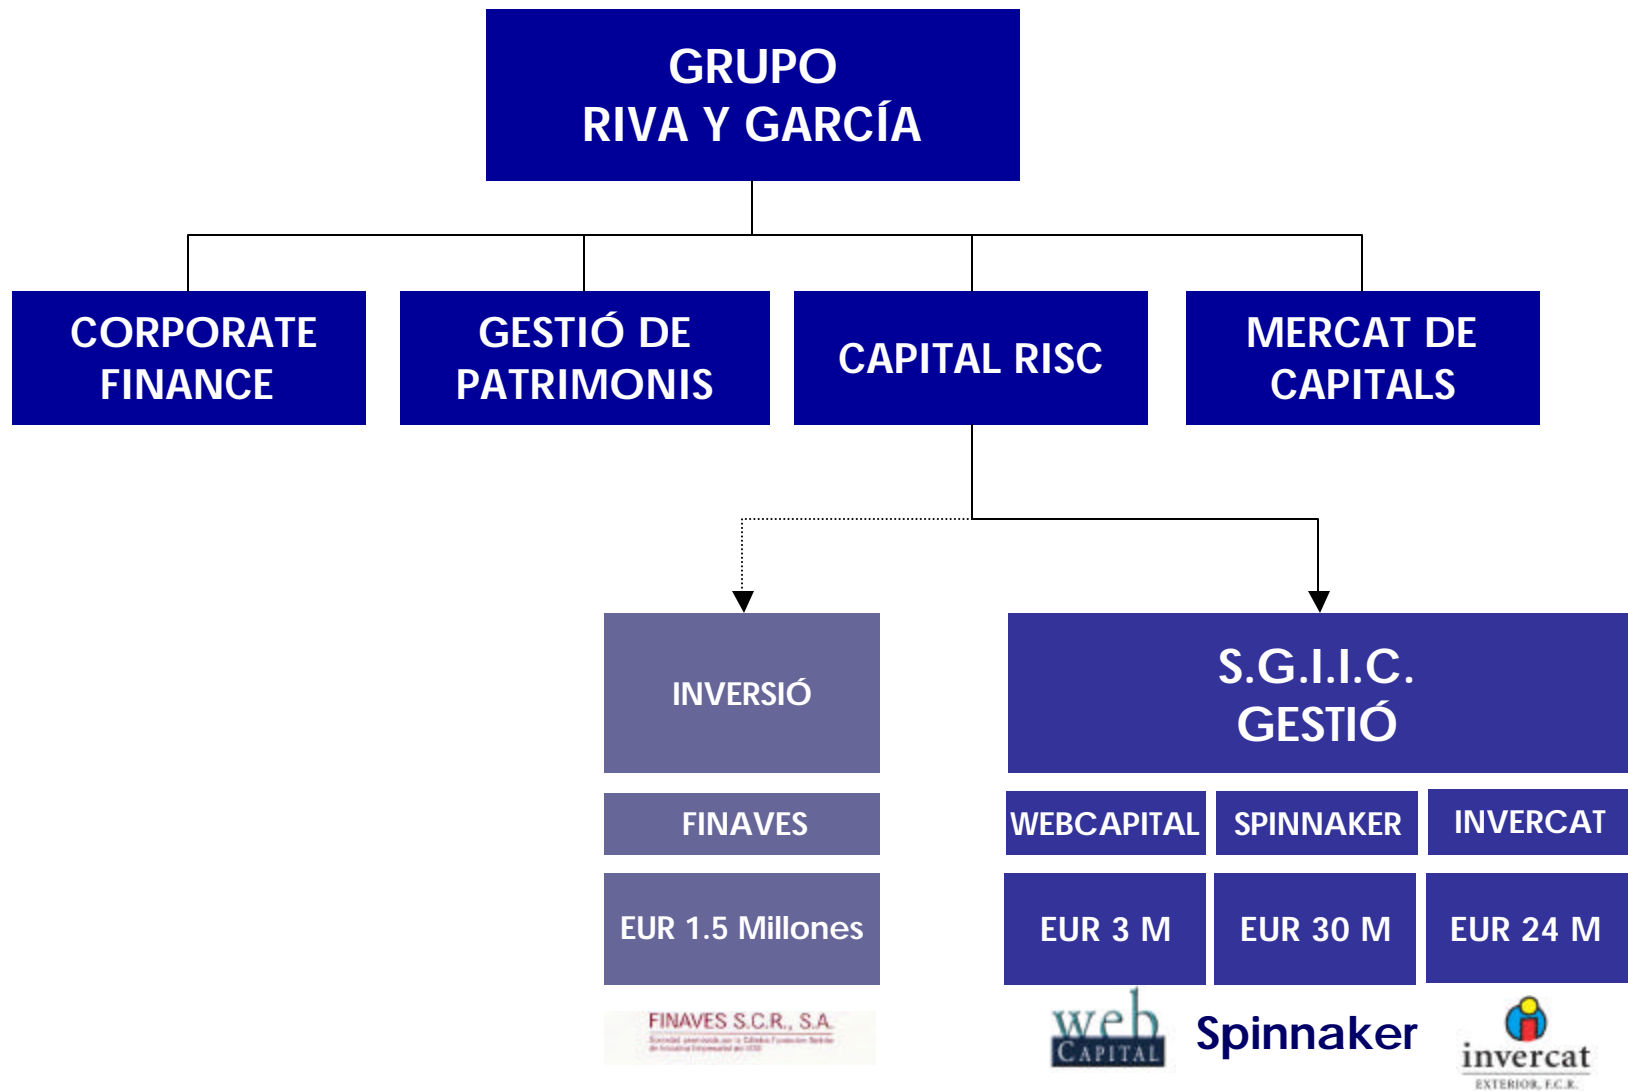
GRUPO
RIVA Y GARCÍA

CORPORATE FINANCE

GESTIÓ DE PATRIMONIS

CAPITAL RISC

MERCAT DE CAPITALS

INVERSIÓ

FINAVES

EUR 1.5 Millones

FINAVES S.C.R., S.A.
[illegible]

S.G.I.I.C.
GESTIÓ

WEBCAPITAL

SPINNAKER

INVERCAT

EUR 3 M

EUR 30 M

EUR 24 M

web
CAPITAL

Spinnaker

invercat
EXTERIOR, F.C.R.